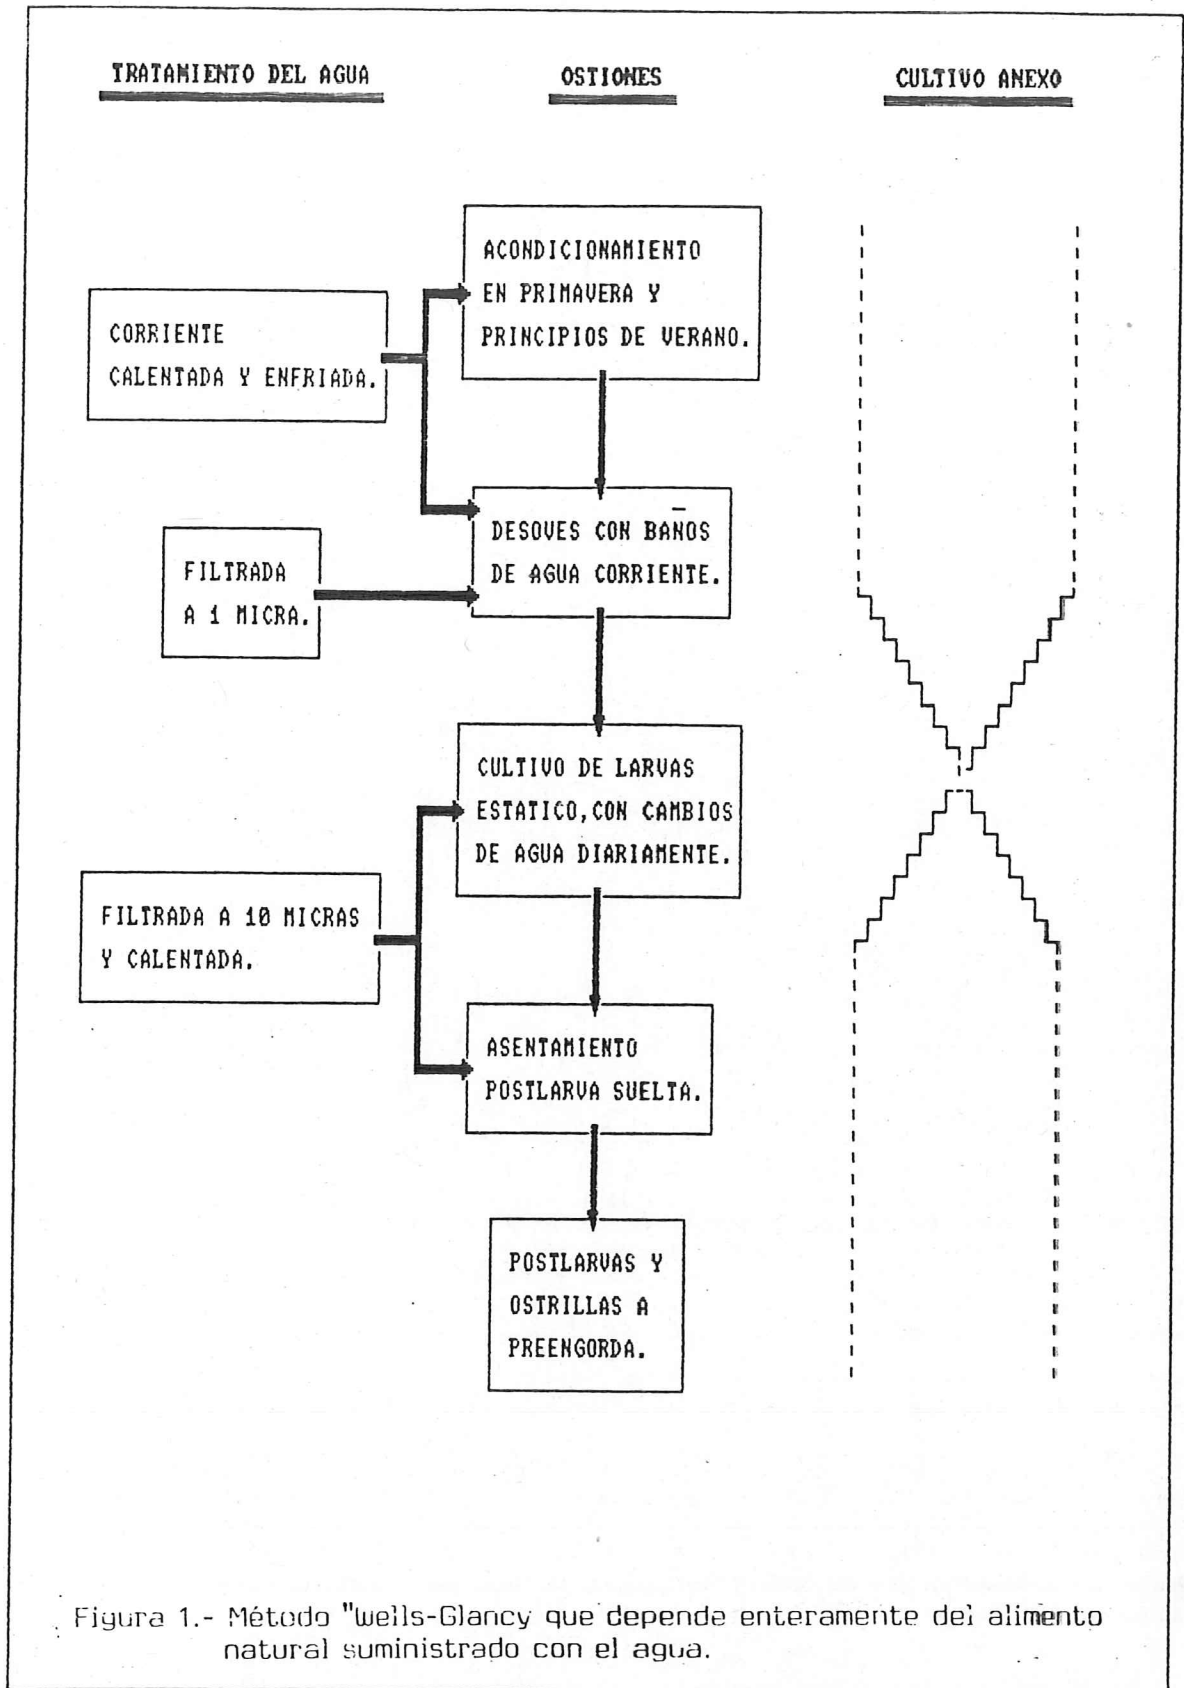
TRATAMIENTO DEL AGUA

OSTIONES

CULTIVO ANEXO

CORRIENTE CALENTADA Y ENFRIADA.

ACONDICIONAMIENTO EN PRIMAVERA Y PRINCIPIOS DE VERANO.

DESOVES CON BAÑOS DE AGUA CORRIENTE.

FILTRADA A 1 MICRA.

CULTIVO DE LARVAS ESTATICO, CON CAMBIOS DE AGUA DIARIAMENTE.

FILTRADA A 10 MICRAS Y CALENTADA.

ASENTAMIENTO POSTLARVA SUELTA.

POSTLARVAS Y OSTRILLAS A PREENGORDA.

Figura 1.- Método "Wells-Glancy que depende enteramente del alimento natural suministrado con el agua.